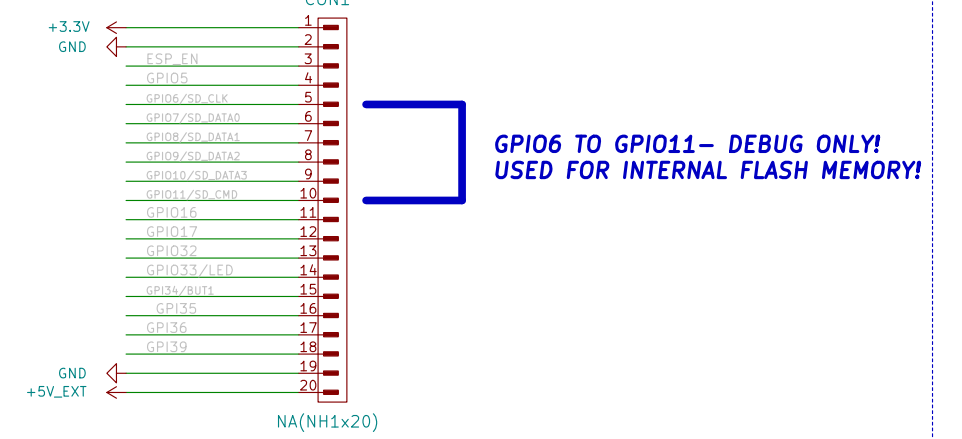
CON1

+3.3V
GND

1
2
ESP_EN 3
GPIO5 4
GPIO6/SD_CLK 5
GPIO7/SD_DATA0 6
GPIO8/SD_DATA1 7
GPIO9/SD_DATA2 8
GPIO10/SD_DATA3 9
GPIO11/SD_CMD 10
GPIO16 11
GPIO17 12
GPIO32 13
GPIO33/LED 14
GPI34/BUT1 15
GPI35 16
GPI36 17
GPI39 18

GND 19
+5V_EXT 20

NA(NH1x20)

GPIO6 TO GPIO11– DEBUG ONLY!
USED FOR INTERNAL FLASH MEMORY!